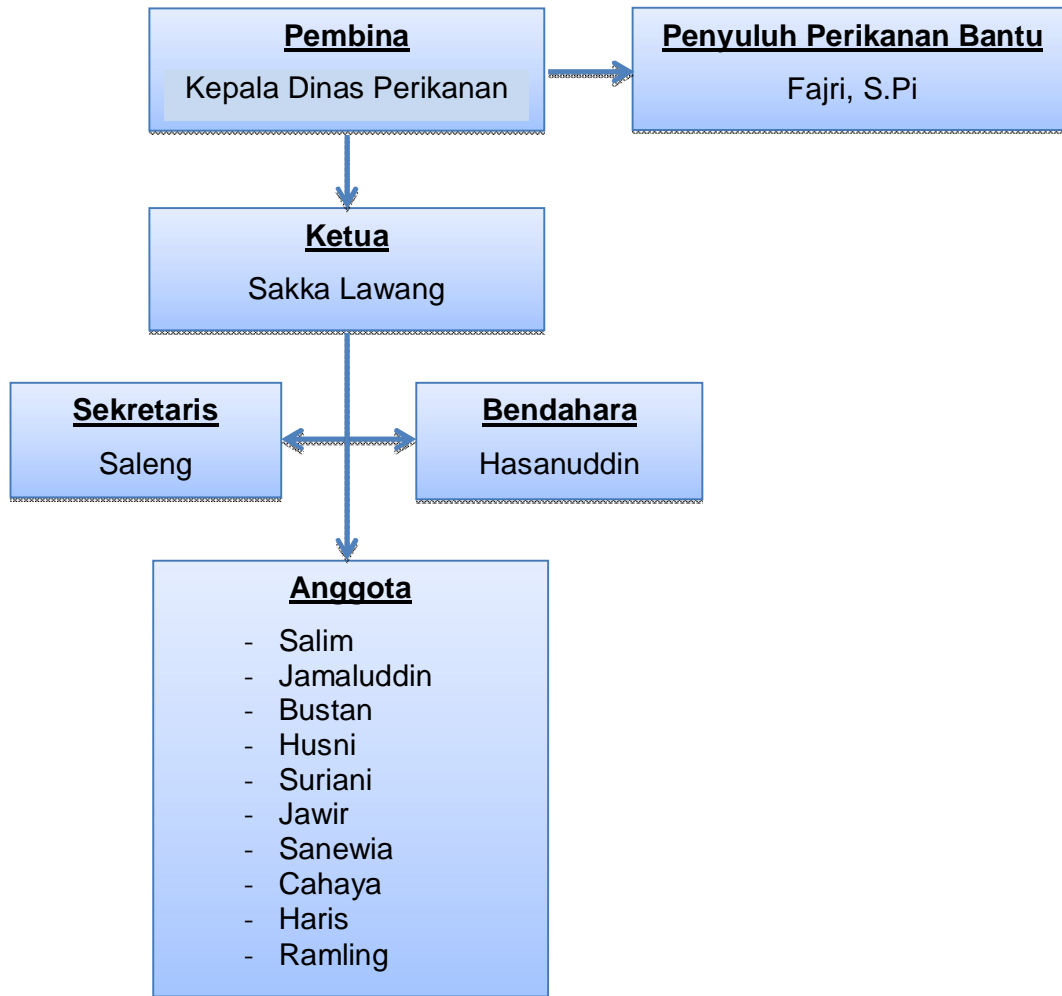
Pembina
Kepala Dinas Perikanan

Penyuluh Perikanan Bantu
Fajri, S.Pi

Ketua
Sakka Lawang

Sekretaris
Saleng

Bendahara
Hasanuddin

Anggota
- Salim
- Jamaluddin
- Bustan
- Husni
- Suriani
- Jawir
- Sanewia
- Cahaya
- Haris
- Ramling